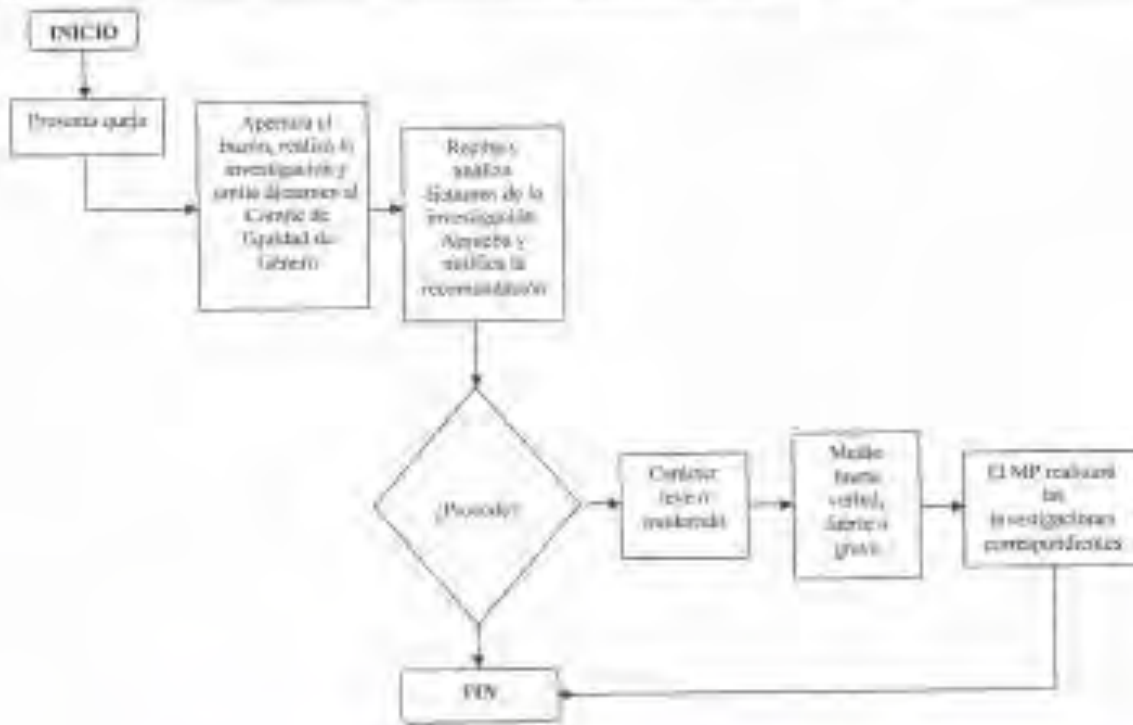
INICIO

Presenta queja

Apertura el buzón, realiza la investigación y emite dictamen al Comité de Equidad de Género

Recibe y analiza dictamen de la investigación. Aprueba y notifica la recomendación

¿Procede?

Carácter leve o moderado

Medio fuerte verbal, fuerte o grave.

El MP realizará las investigaciones correspondientes

FIN